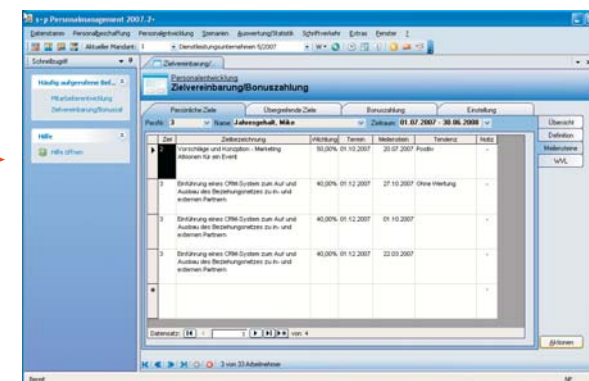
s+p Personalmanagement 2007.2

Datenbank Personalbeschaffung Personalentwicklung Domänen Auswertung/Statistik Schriftverkehr Extras Fenster ?

Aktueller Mandant: 1 Dienstleistungsunternehmen 5/2007

Schnellzugriff

Zielvereinbarung

Häufig aufgerufene Bef...

Mitarbeiterentwicklung

Zielvereinbarung/Bonuszahl

Hilfe

Hilfe öffnen

Personalentwicklung

Zielvereinbarung/Bonuszahlung

Persönliche Ziele | Übergreifende Ziele | Bonuszahlung | Einstellung

PersNr. 3 Name Jahresgehalt, Mike Zeitraum 01.07.2007 - 30.06.2008

| | Ziel | Zielbezeichnung | Wichtung | Termin | Meilenstein | Tendenz | Notiz |
|---|---|---|---|---|---|---|---|
| ▶ | 2 | Vorschläge und Konzeption - Marketing Aktionen für ein Event | 50,00% | 01.10.2007 | 20.07.2007 | Positiv | |
| | 3 | Einführung eines CRM-System zum Auf und Ausbau des Beziehungsnetzes zu in- und externen Partnern | 40,00% | 01.12.2007 | 27.10.2007 | Ohne Wertung | |
| | 3 | Einführung eines CRM-System zum Auf und Ausbau des Beziehungsnetzes zu in- und externen Partnern | 40,00% | 01.12.2007 | 01.10.2007 | | |
| | 3 | Einführung eines CRM-System zum Auf und Ausbau des Beziehungsnetzes zu in- und externen Partnern | 40,00% | 01.12.2007 | 22.03.2007 | | |
| * | | | | | | | |

Datensatz: 1 von 4

Übersicht
Definition
Meilensteine
WVL

Aktionen

3 von 33 Arbeitnehmer

Bereit

NF